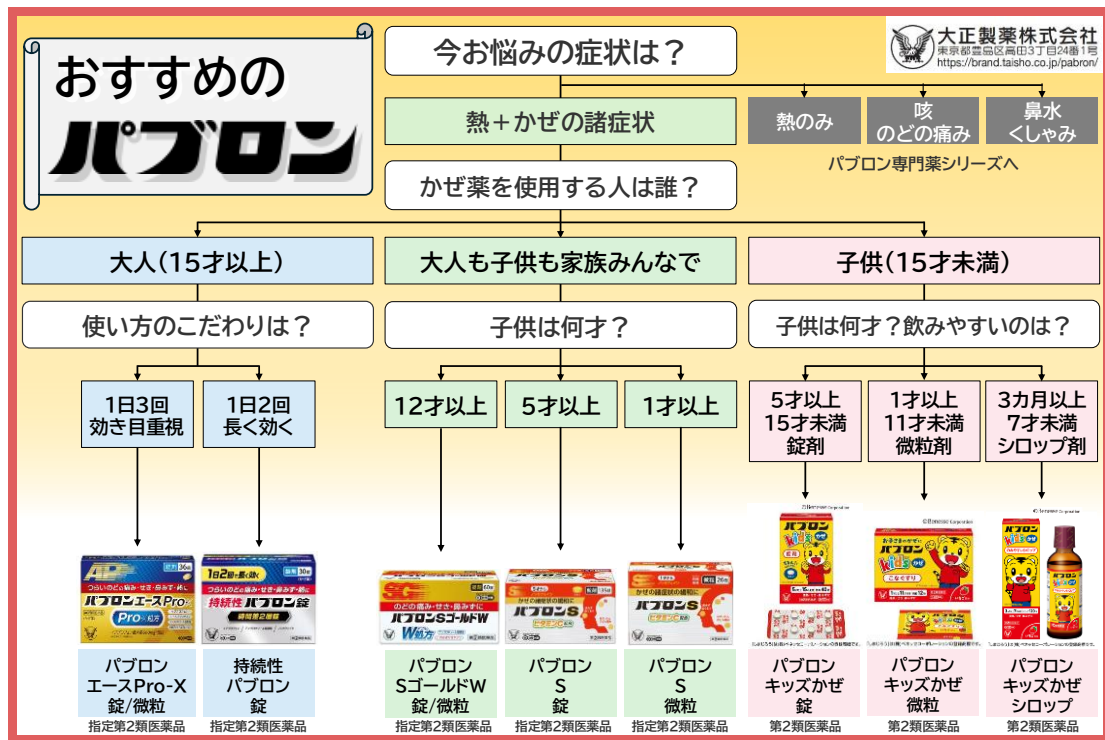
おすすめの
パブロン

大正製薬株式会社
東京都豊島区高田3丁目24番1号
https://brand.taisho.co.jp/pabron/

今お悩みの症状は？

熱＋かぜの諸症状

熱のみ
咳
のどの痛み
鼻水
くしゃみ

パブロン専門薬シリーズへ

かぜ薬を使用する人は誰？

大人（15才以上）

大人も子供も家族みんなで

子供（15才未満）

使い方のこだわりは？

子供は何才？

子供は何才？飲みやすいのは？

1日3回
効き目重視

1日2回
長く効く

12才以上

5才以上

1才以上

5才以上
15才未満
錠剤

1才以上
11才未満
微粒剤

3カ月以上
7才未満
シロップ剤

パブロン
エースPro-X
錠/微粒
指定第2類医薬品

持続性
パブロン
錠
指定第2類医薬品

パブロン
SゴールドW
錠/微粒
指定第2類医薬品

パブロン
S
錠
指定第2類医薬品

パブロン
S
微粒
指定第2類医薬品

パブロン
キッズかぜ
錠
第2類医薬品

パブロン
キッズかぜ
微粒
第2類医薬品

パブロン
キッズかぜ
シロップ
第2類医薬品